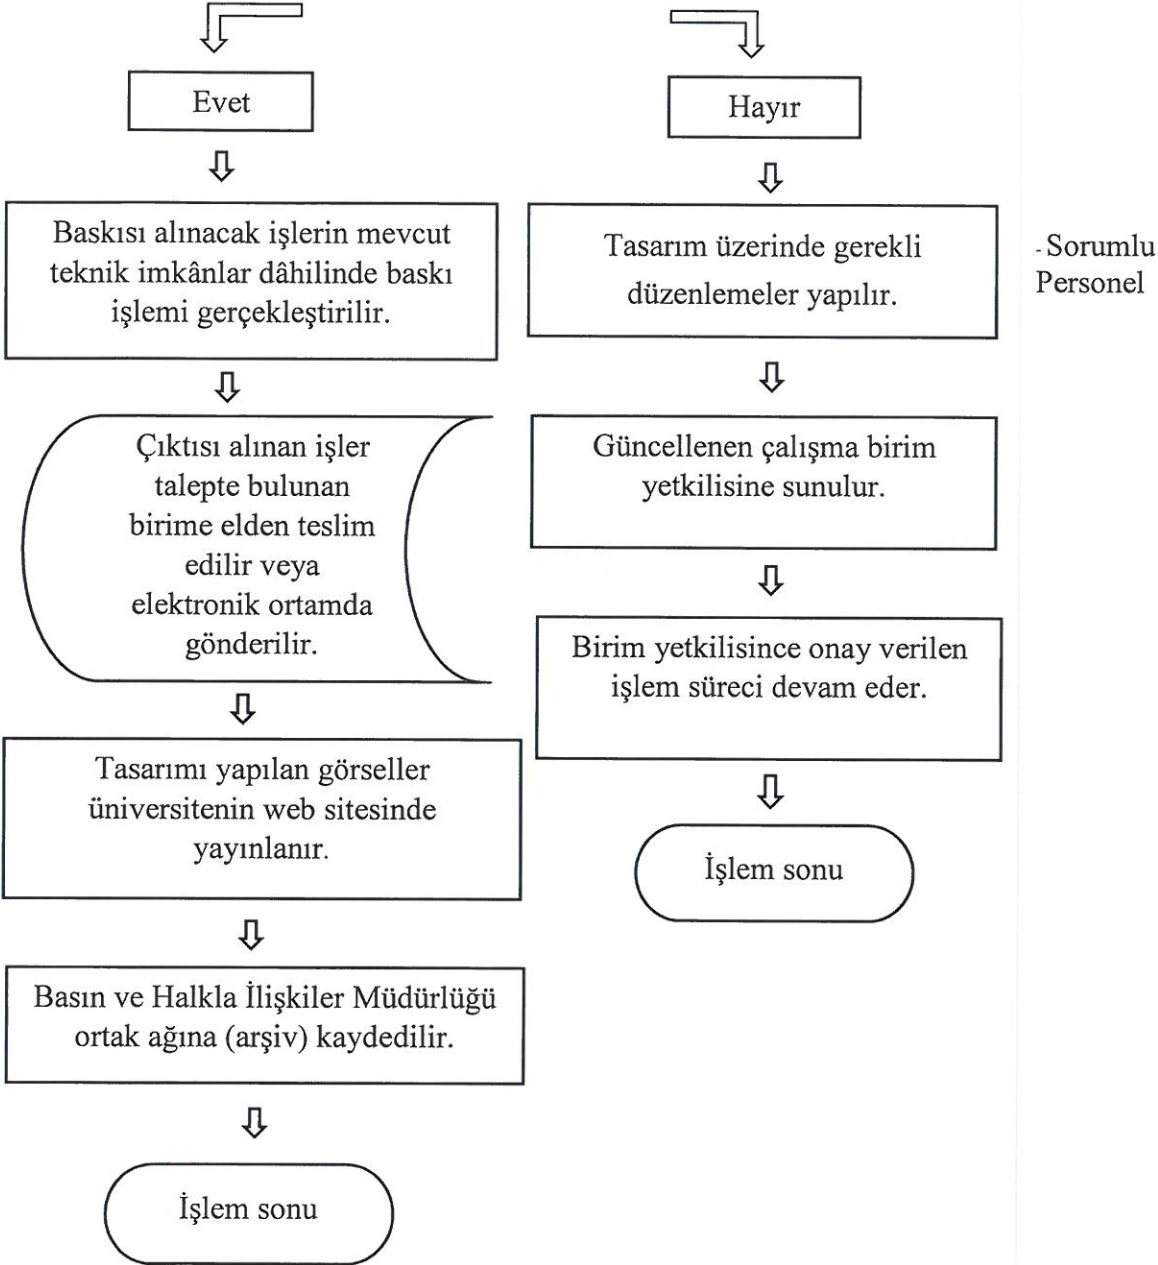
Evet

Baskısı alınacak işlerin mevcut teknik imkânlar dâhilinde baskı işlemi gerçekleştirilir.

Çıktısı alınan işler talepte bulunan birime elden teslim edilir veya elektronik ortamda gönderilir.

Tasarımı yapılan görseller üniversitenin web sitesinde yayınlanır.

Basın ve Halkla İlişkiler Müdürlüğü ortak ağına (arşiv) kaydedilir.

İşlem sonu

Hayır

Tasarım üzerinde gerekli düzenlemeler yapılır.

Güncellenen çalışma birim yetkilisine sunulur.

Birim yetkilisince onay verilen işlem süreci devam eder.

İşlem sonu

- Sorumlu Personel